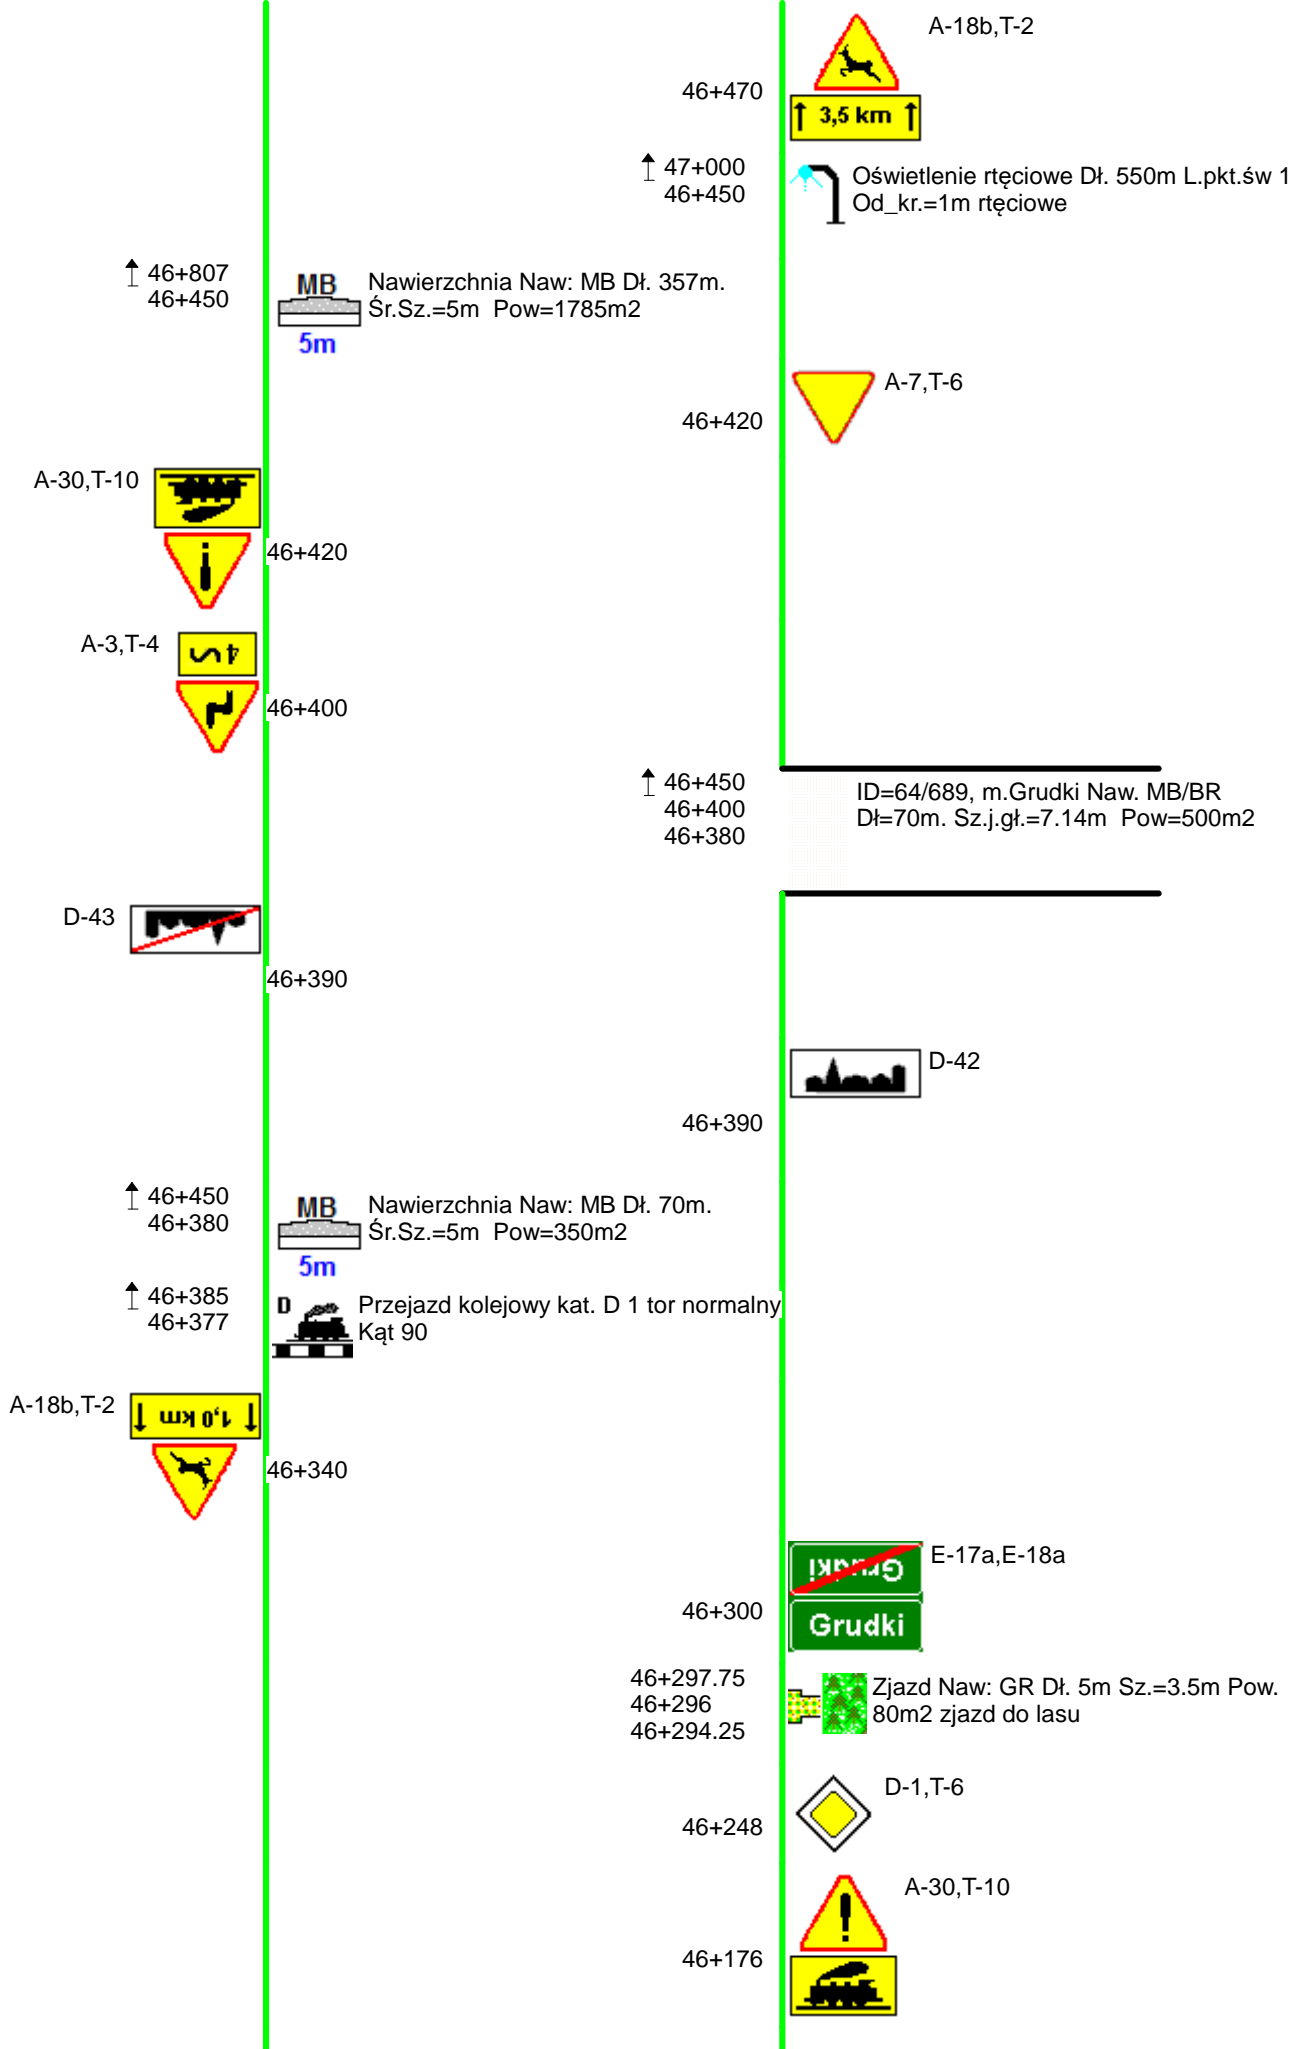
A-18b,T-2
46+470
3,5 km
47+000
46+450
Oświetlenie rtęciowe Dł. 550m L.pkt.św 1
Od_kr.=1m rtęciowe
46+807
46+450
MB
5m
Nawierzchnia Naw: MB Dł. 357m.
Śr.Sz.=5m Pow=1785m2
A-7,T-6
46+420
A-30,T-10
46+420
A-3,T-4
46+400
46+450
46+400
46+380
ID=64/689, m.Grudki Naw. MB/BR
Dł=70m. Sz.j.gł.=7.14m Pow=500m2
D-43
46+390
D-42
46+390
46+450
46+380
MB
5m
Nawierzchnia Naw: MB Dł. 70m.
Śr.Sz.=5m Pow=350m2
46+385
46+377
D
Przejazd kolejowy kat. D 1 tor normalny
Kąt 90
A-18b,T-2
1,0 km
46+340
E-17a,E-18a
Grudki
46+300
Grudki
46+297.75
46+296
46+294.25
Zjazd Naw: GR Dł. 5m Sz.=3.5m Pow.
80m2 zjazd do lasu
D-1,T-6
46+248
A-30,T-10
46+176